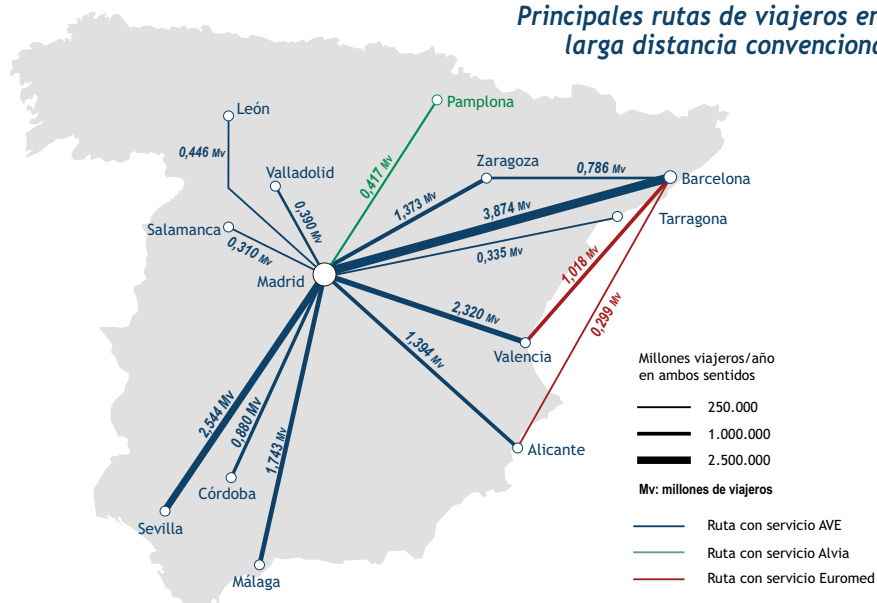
Principales rutas de viajeros en larga distancia convenciona

León
Pamplona
0,446 Mv
0,417 Mv
Valladolid
Zaragoza
0,786 Mv
Barcelona
0,390 Mv
1,373 Mv
3,874 Mv
Tarragona
Salamanca
0,310 Mv
0,335 Mv
Madrid
1,018 Mv
2,320 Mv
0,299 Mv
1,394 Mv
Valencia
2,544 Mv
0,880 Mv
1,743 Mv
Alicante
Córdoba
Sevilla
Málaga

Millones viajeros/año en ambos sentidos
250.000
1.000.000
2.500.000
Mv: millones de viajeros
Ruta con servicio AVE
Ruta con servicio Alvia
Ruta con servicio Euromed